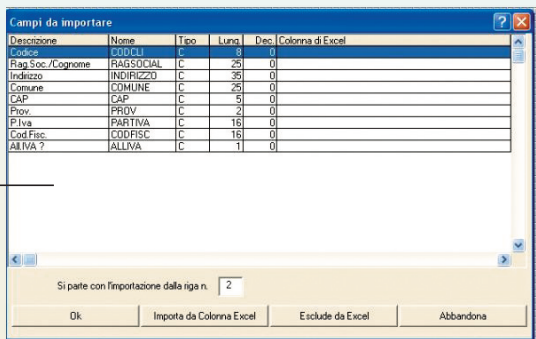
Campi da importare

| Descrizione | Nome | Tipo | Lung. | Dec. | Colonna di Excel |
|---|---|---|---|---|---|
| Codice | CODCLI | C | 8 | 0 | |
| Rag.Soc./Cognome | RAGSOCIAL | C | 25 | 0 | |
| Indirizzo | INDIRIZZO | C | 35 | 0 | |
| Comune | COMUNE | C | 25 | 0 | |
| CAP | CAP | C | 5 | 0 | |
| Prov. | PROV | C | 2 | 0 | |
| P.Iva | PARTIVA | C | 16 | 0 | |
| Cod.Fisc. | CODFISC | C | 16 | 0 | |
| All.IVA ? | ALLIVA | C | 1 | 0 | |

Si parte con l'importazione dalla riga n. 2

Ok | Importa da Colonna Excel | Esclude da Excel | Abbandona